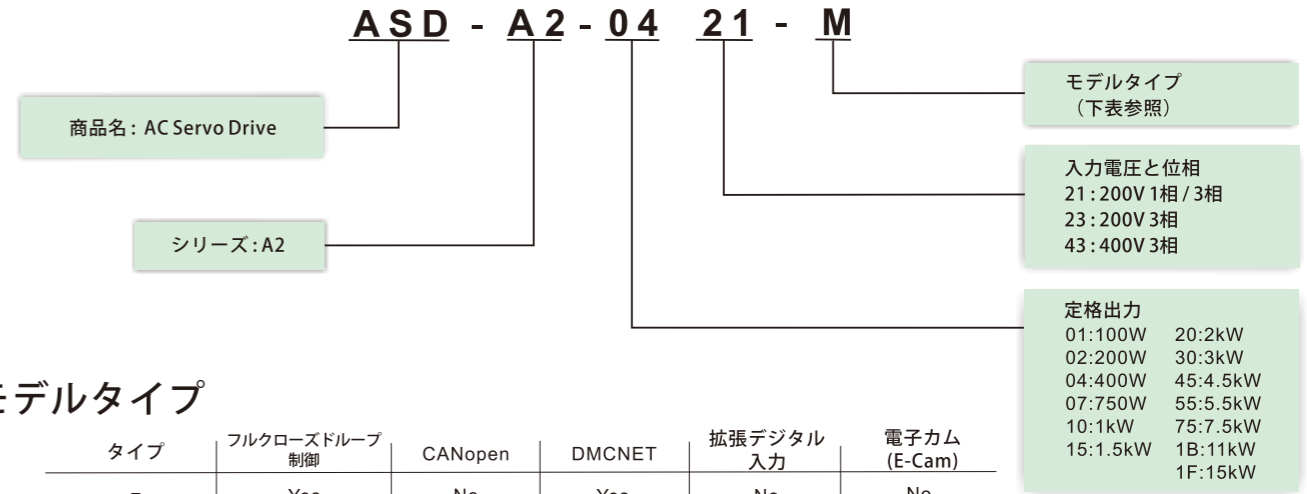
ASD - A2 - 04 21 - M

モデルタイプ
（下表参照）

商品名：AC Servo Drive

入力電圧と位相
21：200V 1相 / 3相
23：200V 3相
43：400V 3相

シリーズ：A2

定格出力
01:100W 20:2kW
02:200W 30:3kW
04:400W 45:4.5kW
07:750W 55:5.5kW
10:1kW 75:7.5kW
15:1.5kW 1B:11kW
1F:15kW

モデルタイプ

| タイプ | フルクローズドループ制御 | CANopen | DMCNET | 拡張デジタル入力 | 電子カム (E-Cam) |
|---|---|---|---|---|---|
| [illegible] | Yes | No | Yes | No | No |